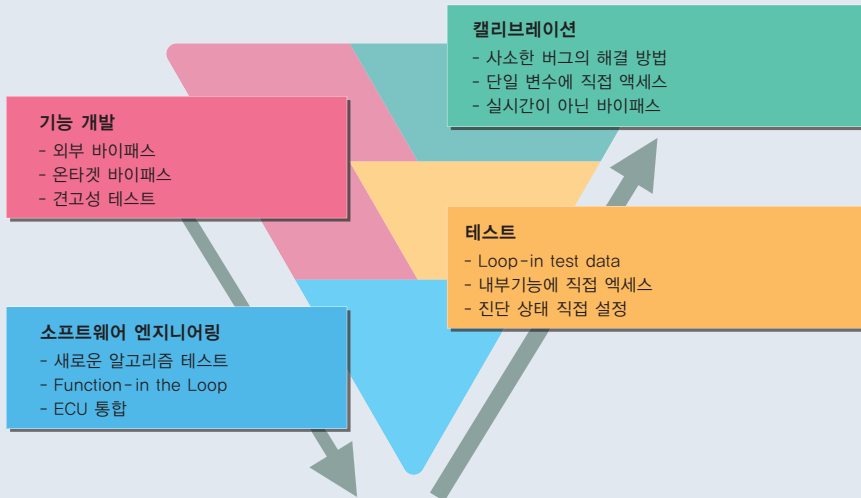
캘리브레이션
- 사소한 버그의 해결 방법
- 단일 변수에 직접 액세스
- 실시간이 아닌 바이패스

기능 개발
- 외부 바이패스
- 온타겟 바이패스
- 견고성 테스트

테스트
- Loop-in test data
- 내부기능에 직접 엑세스
- 진단 상태 직접 설정

소프트웨어 엔지니어링
- 새로운 알고리즘 테스트
- Function-in the Loop
- ECU 통합